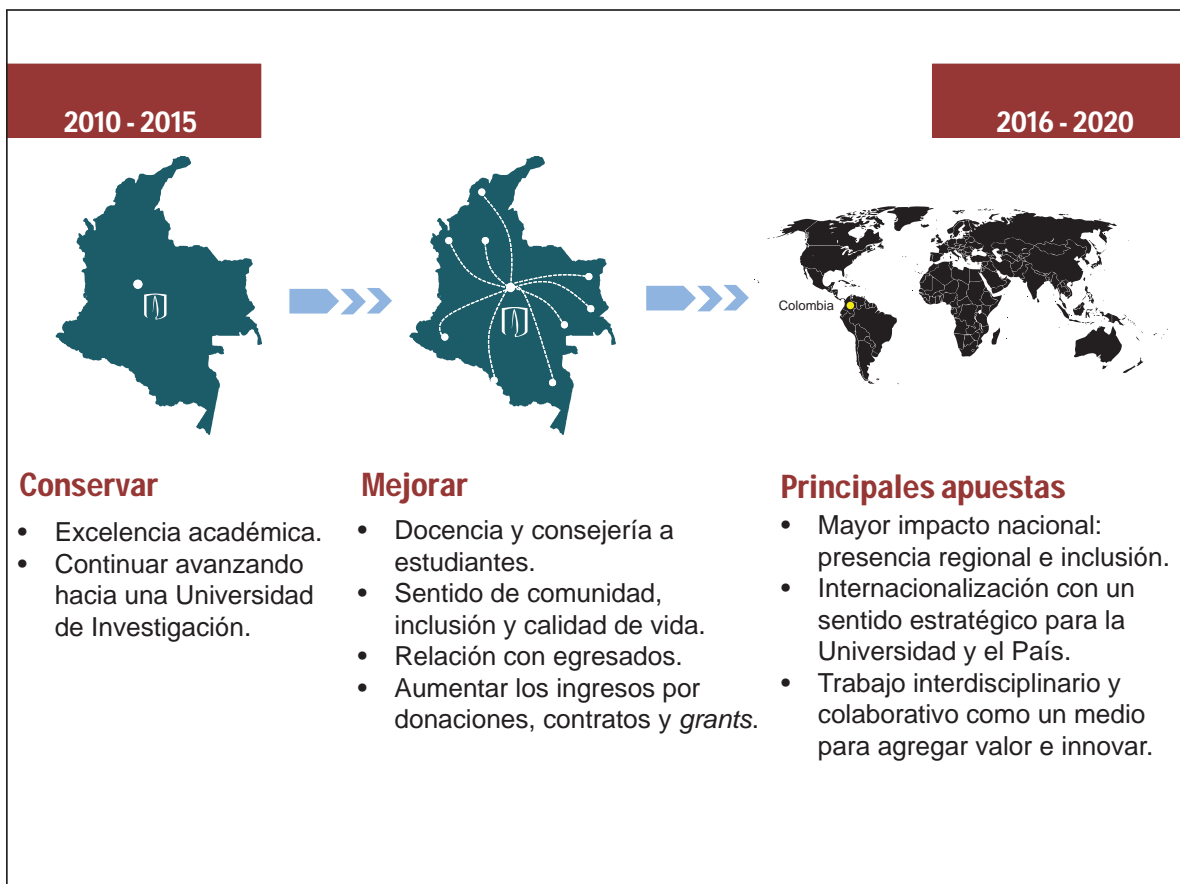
2010 - 2015

2016 - 2020

Colombia

Conservar

- Excelencia académica.
- Continuar avanzando hacia una Universidad de Investigación.

Mejorar

- Docencia y consejería a estudiantes.
- Sentido de comunidad, inclusión y calidad de vida.
- Relación con egresados.
- Aumentar los ingresos por donaciones, contratos y *grants*.

Principales apuestas

- Mayor impacto nacional: presencia regional e inclusión.
- Internacionalización con un sentido estratégico para la Universidad y el País.
- Trabajo interdisciplinario y colaborativo como un medio para agregar valor e innovar.